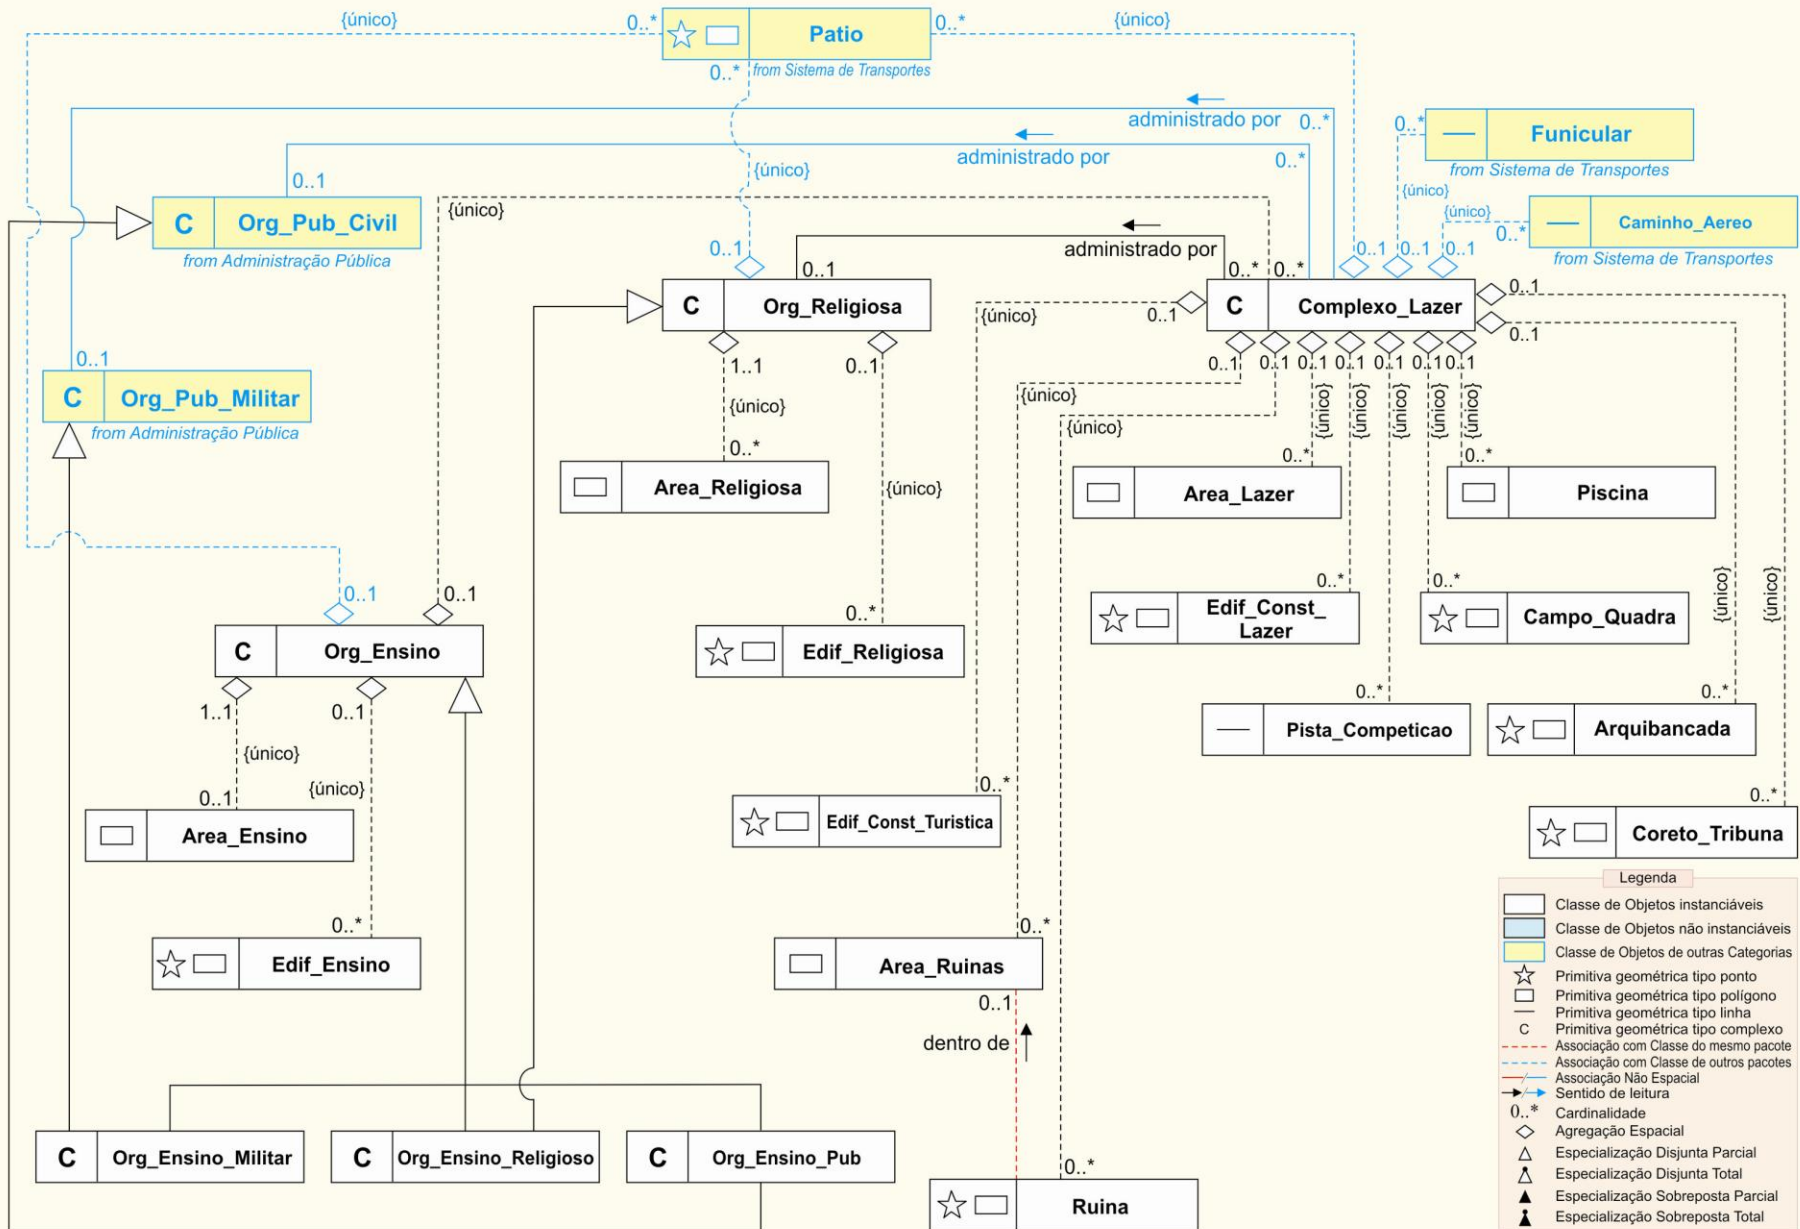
{único} 0..* Patio 0..* {único}
0..* from Sistema de Transportes

administrado por 0..*
administrado por 0..*
0..* Funicular
from Sistema de Transportes
{único}
{único}
0..* Caminho_Aereo
from Sistema de Transportes

0..1
C Org_Pub_Civil
from Administração Pública

{único}
{único}
0..1
administrado por
0..1 0..* 0..* 0..1 0..1 0..1

C Org_Religiosa
{único} 0..1
C Complexo_Lazer 0..1
0..1

0..1
C Org_Pub_Militar
from Administração Pública

1..1 0..1
{único}
0..*
Area_Religiosa
{único}

{único}
{único}
0..1 0..1 0..1 0..1 0..1 0..1 0..1
{único} {único} {único} {único} {único}
0..* 0..*
Area_Lazer
Piscina

0..* 0..*
Edif_Const_Lazer
Campo_Quadra
{único} {único}

0..1 0..1
C Org_Ensino
0..*
Edif_Religiosa

1..1 0..1
{único}
{único}
0..1
Area_Ensino

0..* 0..*
Pista_Competicao
Arquibancada

0..*
Edif_Const_Turistica
0..*
Coreto_Tribuna

0..*
Edif_Ensino
0..*
Area_Ruinas
0..1
dentro de

C Org_Ensino_Militar
C Org_Ensino_Religioso
C Org_Ensino_Pub
0..*
Ruina

Legenda
Classe de Objetos instanciáveis
Classe de Objetos não instanciáveis
Classe de Objetos de outras Categorias
Primitiva geométrica tipo ponto
Primitiva geométrica tipo polígono
Primitiva geométrica tipo linha
C Primitiva geométrica tipo complexo
Associação com Classe do mesmo pacote
Associação com Classe de outros pacotes
Associação Não Espacial
Sentido de leitura
0..* Cardinalidade
Agregação Espacial
Especialização Disjunta Parcial
Especialização Disjunta Total
Especialização Sobreposta Parcial
Especialização Sobreposta Total